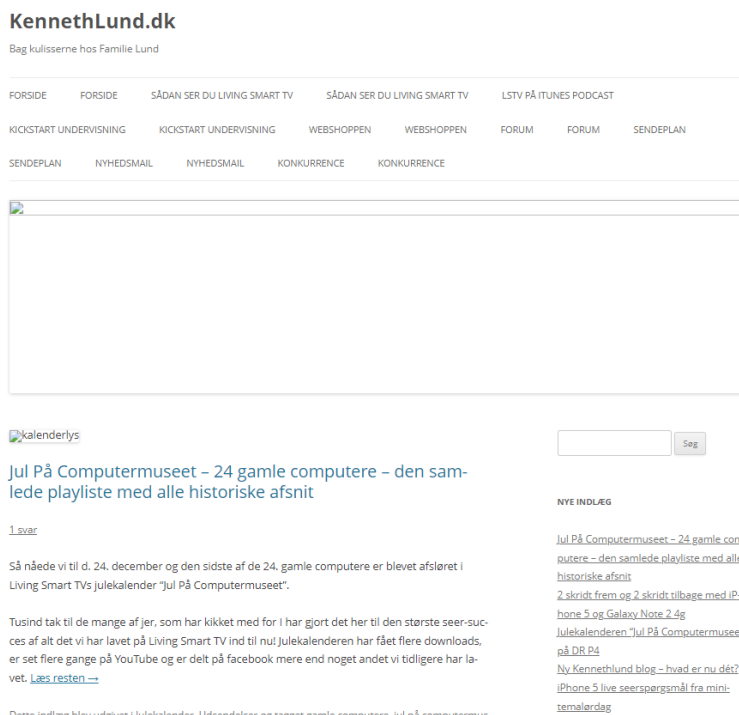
KennethLund.dk

Bag kulisserne hos Familie Lund

FORSIDE FORSIDE SÅDAN SER DU LIVING SMART TV SÅDAN SER DU LIVING SMART TV LSTV PÅ ITUNES PODCAST KICKSTART UNDERVISNING KICKSTART UNDERVISNING WEBSHOPPEN WEBSHOPPEN FORUM FORUM SENDEPLAN SENDEPLAN NYHEDSMAIL NYHEDSMAIL KONKURRENCE KONKURRENCE

kalenderlys

Jul På Computermuseet – 24 gamle computere – den samlede playliste med alle historiske afsnit

1 svar

Så nåede vi til d. 24. december og den sidste af de 24. gamle computere er blevet afsløret i Living Smart TVs julekalender "Jul På Computermuseet".

Tusind tak til de mange af jer, som har kikket med for I har gjort det her til den største seer-succes af alt det vi har lavet på Living Smart TV ind til nu! Julekalenderen har fået flere downloads, er set flere gange på YouTube og er delt på facebook mere end noget andet vi tidligere har lavet. Læs resten →

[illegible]

Søg

NYE INDLÆG

Jul På Computermuseet – 24 gamle com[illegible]putere – den samlede playliste med alle historiske afsnit

2 skridt frem og 2 skridt tilbage med iP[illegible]hone 5 og Galaxy Note 2 4g

Julekalenderen "Jul På Computermusee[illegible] på DR P4

Ny Kennethlund blog – hvad er nu dét?

iPhone 5 live seerspørgsmål fra mini-temalørdag